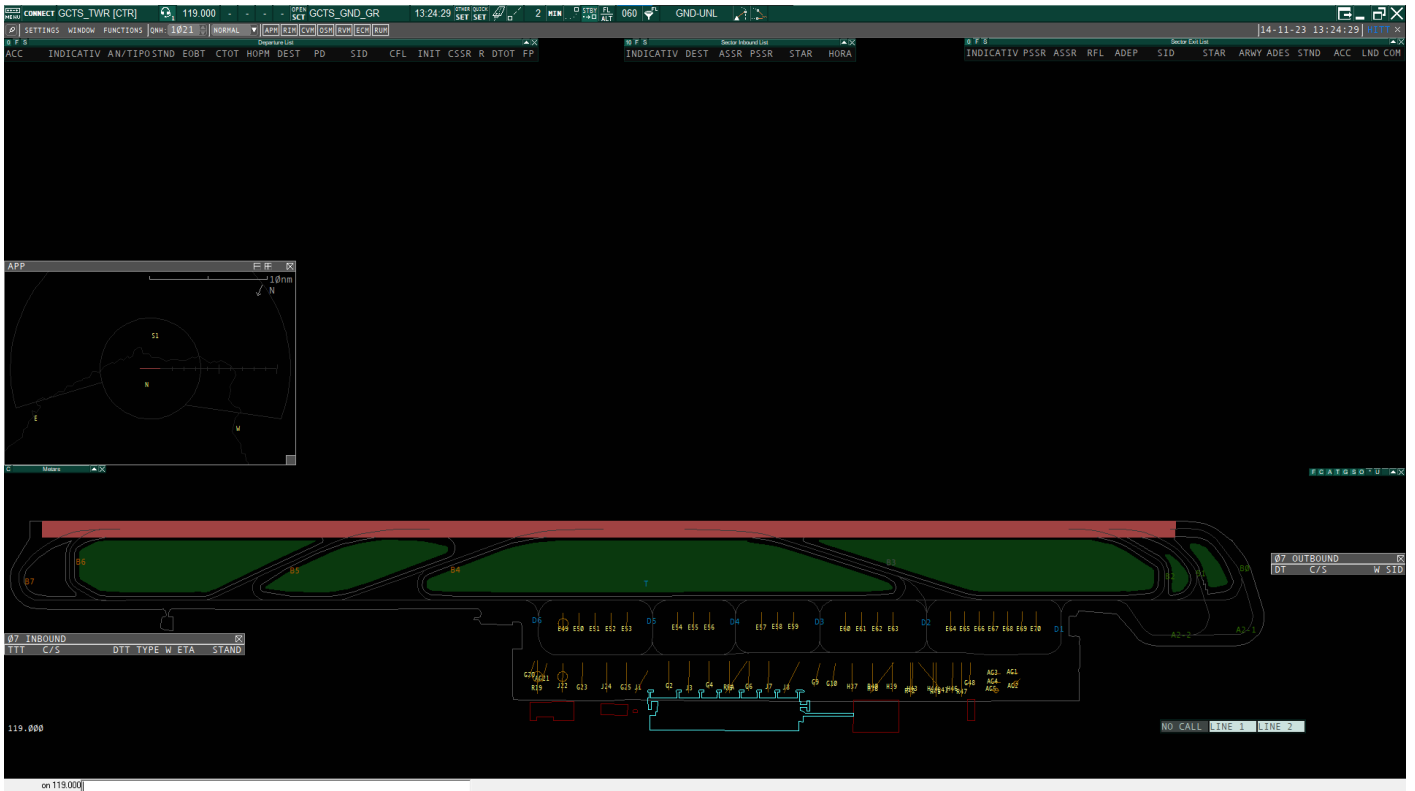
MENU CONNECT GCTS_TWR [CTR] 119.000 - - - - OPEN SCT GCTS_GND_GR 13:24:29 OTHER SET QUICK SET 2 MIN STBY FL ALT 060 GND-UNL

SETTINGS WINDOW FUNCTIONS QNH: 1021 NORMAL APM RIM CVM DSM RVM ECM RUM 14-11-23 13:24:29

Departure List
ACC INDICATIV AN/TIPO STND EOBT CTOT HOPM DEST PD SID CFL INIT CSSR R DTOT FP

Sector Inbound List
INDICATIV DEST ASSR PSSR STAR HORA

Sector Exit List
INDICATIV PSSR ASSR RFL ADEP SID STAR ARWY ADES STND ACC LND COM

APP
10nm
N
S1
N
E
W

Metars

B7 B6 B5 B4 T B3 B2 B1 B0
A2-2 A2-1

07 OUTBOUND
DT C/S W SID

07 INBOUND
TTT C/S DTT TYPE W ETA STAND

D6 E49 E50 E51 E52 E53 D5 E54 E55 E56 D4 E57 E58 E59 D3 E60 E61 E62 E63 D2 E64 E65 E66 E67 E68 E69 E70 D1

G20 R21 R19 J22 G23 J14 G15 J1 G2 J3 G4 G5 G6 J7 J8 G9 G10 H37 H38 H39 G48 AG3 AG4 AG5 AG1 AG2

119.000

NO CALL LINE 1 LINE 2

on 119.000